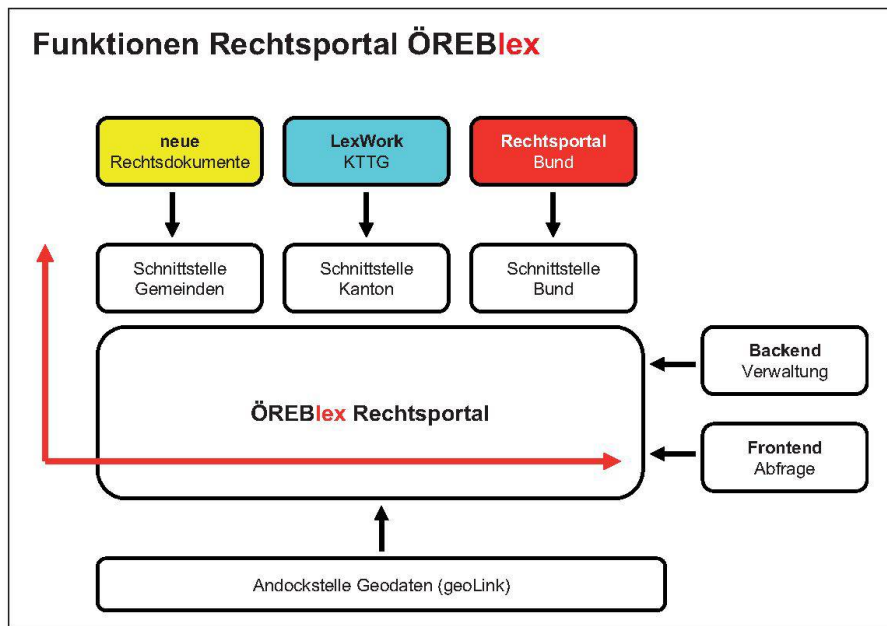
Funktionen Rechtsportal ÖREBlex

neue
Rechtsdokumente

LexWork
KTTG

Rechtsportal
Bund

Schnittstelle
Gemeinden

Schnittstelle
Kanton

Schnittstelle
Bund

ÖREBlex Rechtsportal

Backend
Verwaltung

Frontend
Abfrage

Andockstelle Geodaten (geoLink)